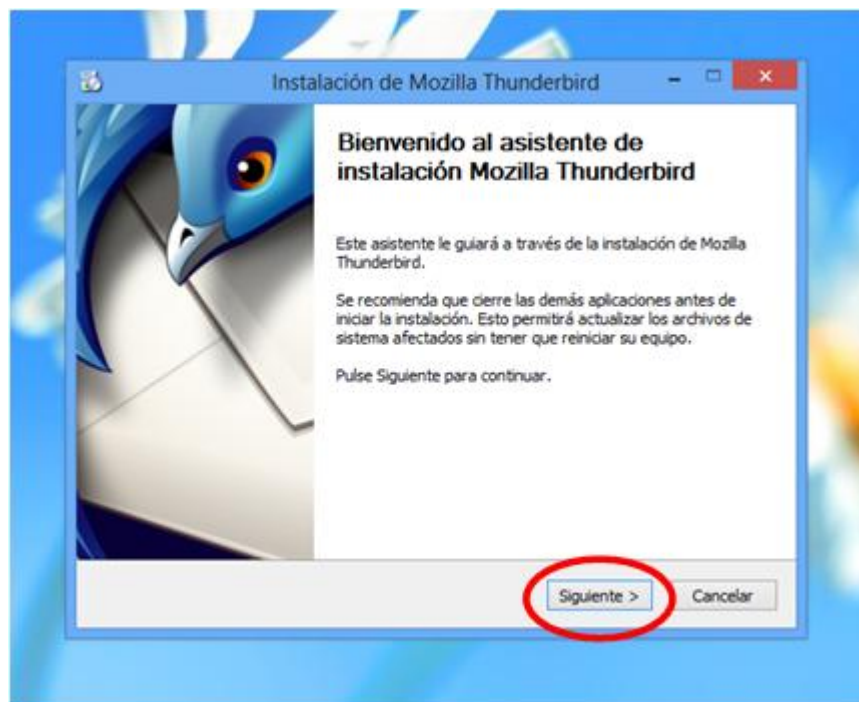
Instalación de Mozilla Thunderbird

Bienvenido al asistente de instalación Mozilla Thunderbird

Este asistente le guiará a través de la instalación de Mozilla Thunderbird.

Se recomienda que cierre las demás aplicaciones antes de iniciar la instalación. Esto permitirá actualizar los archivos de sistema afectados sin tener que reiniciar su equipo.

Pulse Siguiente para continuar.

Siguiente >
Cancelar